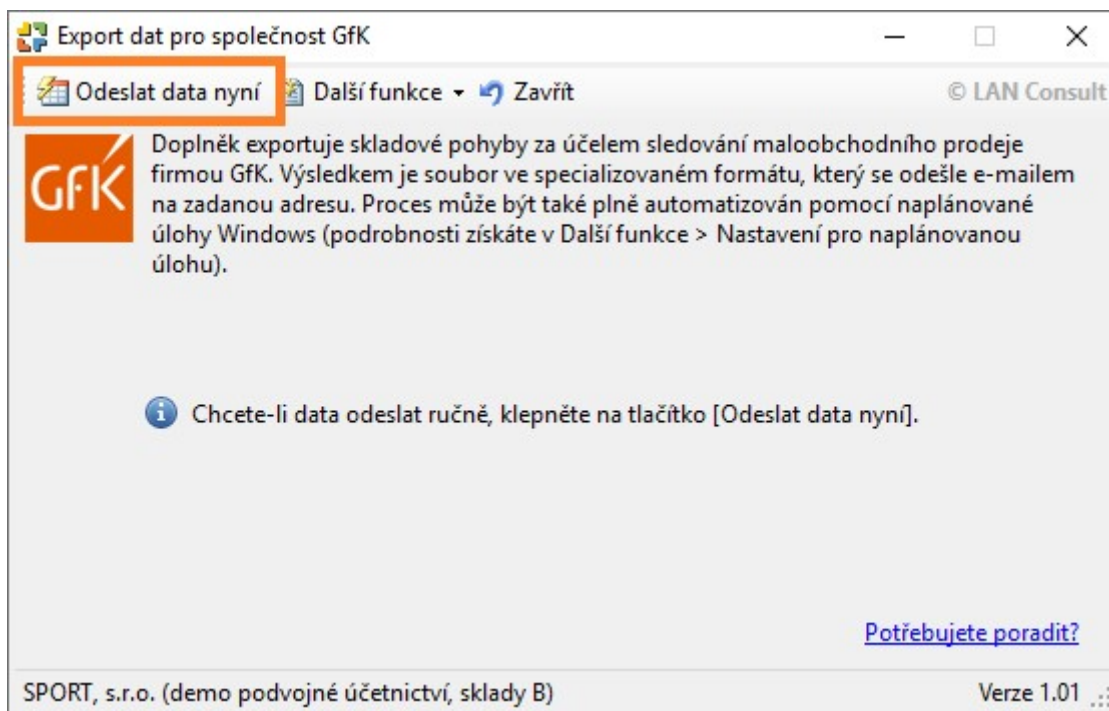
Export dat pro společnost GfK

Odeslat data nyní Další funkce Zavřít © LAN Consult

GfK

Doplněk exportuje skladové pohyby za účelem sledování maloobchodního prodeje firmou GfK. Výsledkem je soubor ve specializovaném formátu, který se odešle e-mailem na zadanou adresu. Proces může být také plně automatizován pomocí naplánované úlohy Windows (podrobnosti získáte v Další funkce > Nastavení pro naplánovanou úlohu).

Chcete-li data odeslat ručně, klepněte na tlačítko [Odeslat data nyní].

Potřebujete poradit?

SPORT, s.r.o. (demo podvojné účetnictví, sklady B) Verze 1.01